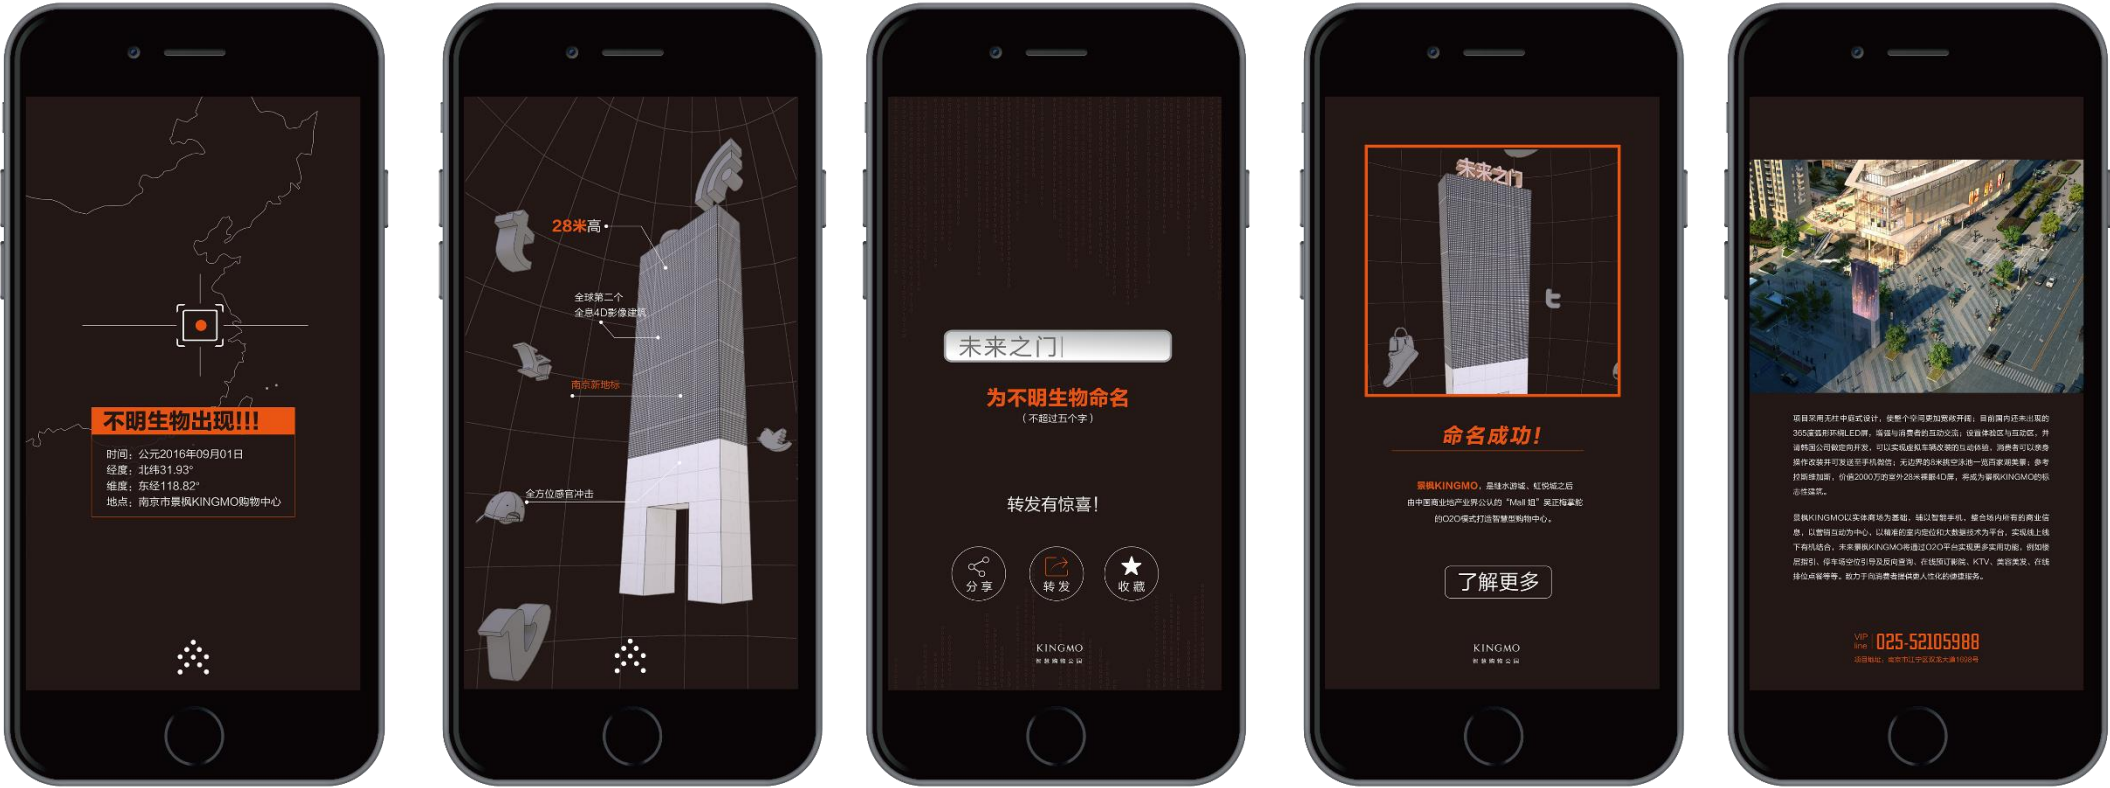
不明生物出现!!!
时间：公元2016年09月01日
经度：北纬31.93°
维度：东经118.82°
地点：南京市景枫KINGMO购物中心

28米高
全球第二个
全息4D影像建筑
南京新地标
全方位感官冲击

未来之门
为不明生物命名
（不超过五个字）
转发有惊喜！
分享
转发
收藏
KINGMO

未来之门
命名成功！
景枫KINGMO，是继水游城、虹悦城之后
由中国商业地产业界公认的"Mall 姐"吴正梅掌舵
的O2O模式打造智慧型购物中心。
了解更多
KINGMO

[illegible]

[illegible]

025-52105988
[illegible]